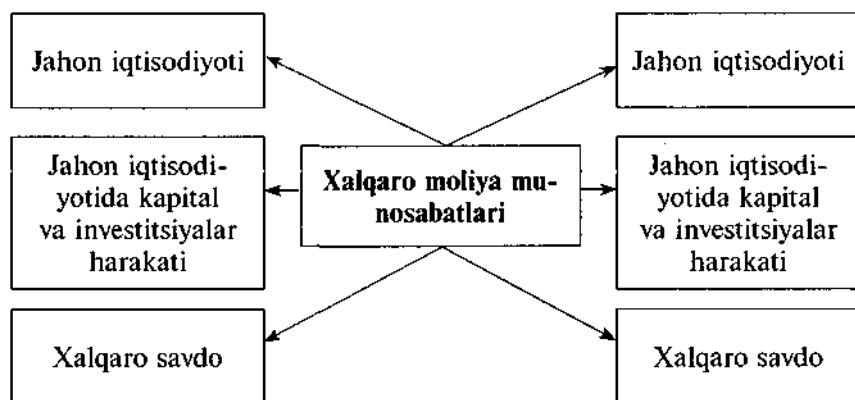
Jahon iqtisodiyoti

Jahon iqtisodiyoti

Jahon iqtisodiyotida kapital va investitsiyalar harakati

Xalqaro moliya munosabatlari

Jahon iqtisodiyotida kapital va investitsiyalar harakati

Xalqaro savdo

Xalqaro savdo